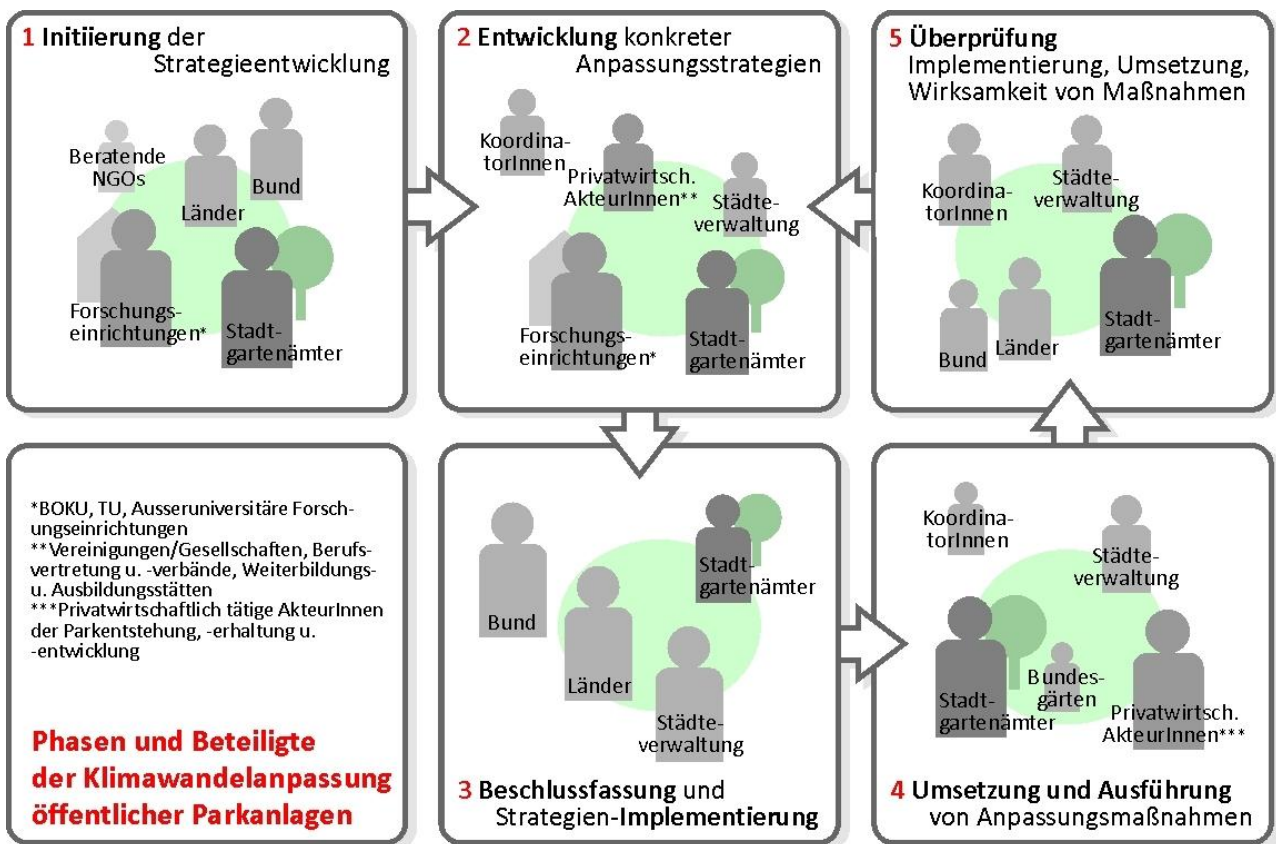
1 Initiierung der Strategieentwicklung

Beratende NGOs

Bund

Länder

Forschungseinrichtungen*

Stadtgartenämter

2 Entwicklung konkreter Anpassungsstrategien

KoordinatorInnen

Privatwirtsch. AkteurInnen**

Städteverwaltung

Forschungseinrichtungen*

Stadtgartenämter

5 Überprüfung Implementierung, Umsetzung, Wirksamkeit von Maßnahmen

KoordinatorInnen

Städteverwaltung

Stadtgartenämter

Bund

Länder

*BOKU, TU, Ausseruniversitäre Forschungseinrichtungen
**Vereinigungen/Gesellschaften, Berufsvertretung u. -verbände, Weiterbildungs- u. Ausbildungsstätten
***Privatwirtschaftlich tätige AkteurInnen der Parkentstehung, -erhaltung u. -entwicklung

Phasen und Beteiligte der Klimawandelanpassung öffentlicher Parkanlagen

Bund

Stadtgartenämter

Länder

Städteverwaltung

3 Beschlussfassung und Strategien-Implementierung

KoordinatorInnen

Städteverwaltung

Bundesgärten

Stadtgartenämter

Privatwirtsch. AkteurInnen***

4 Umsetzung und Ausführung von Anpassungsmaßnahmen